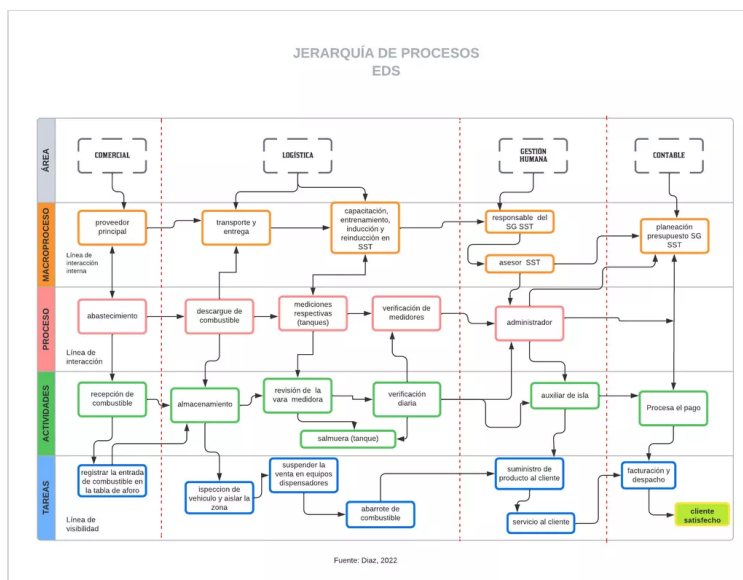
JERARQUÍA DE PROCESOS
EDS

ÁREA

COMERCIAL

LOGÍSTICA

GESTIÓN HUMANA

CONTABLE

MACROPROCESO

proveedor principal

transporte y entrega

capacitación, entrenamiento, inducción y reinducción en SST

responsable del SG SST

planeación presupuesto SG SST

Línea de interacción interna

asesor SST

PROCESO

abastecimiento

descargue de combustible

mediciones respectivas (tanques)

verificación de medidores

administrador

Línea de interacción

ACTIVIDADES

recepción de combustible

almacenamiento

revisión de la vara medidora

verificación diaria

auxiliar de isla

Procesa el pago

salmuera (tanque)

TAREAS

registrar la entrada de combustible en la tabla de aforo

ispeccion de vehiculo y aislar la zona

suspender la venta en equipos dispensadores

abarrote de combustible

suministro de producto al cliente

servicio al cliente

facturación y despacho

cliente satisfecho

Línea de visibilidad

Fuente: Diaz, 2022